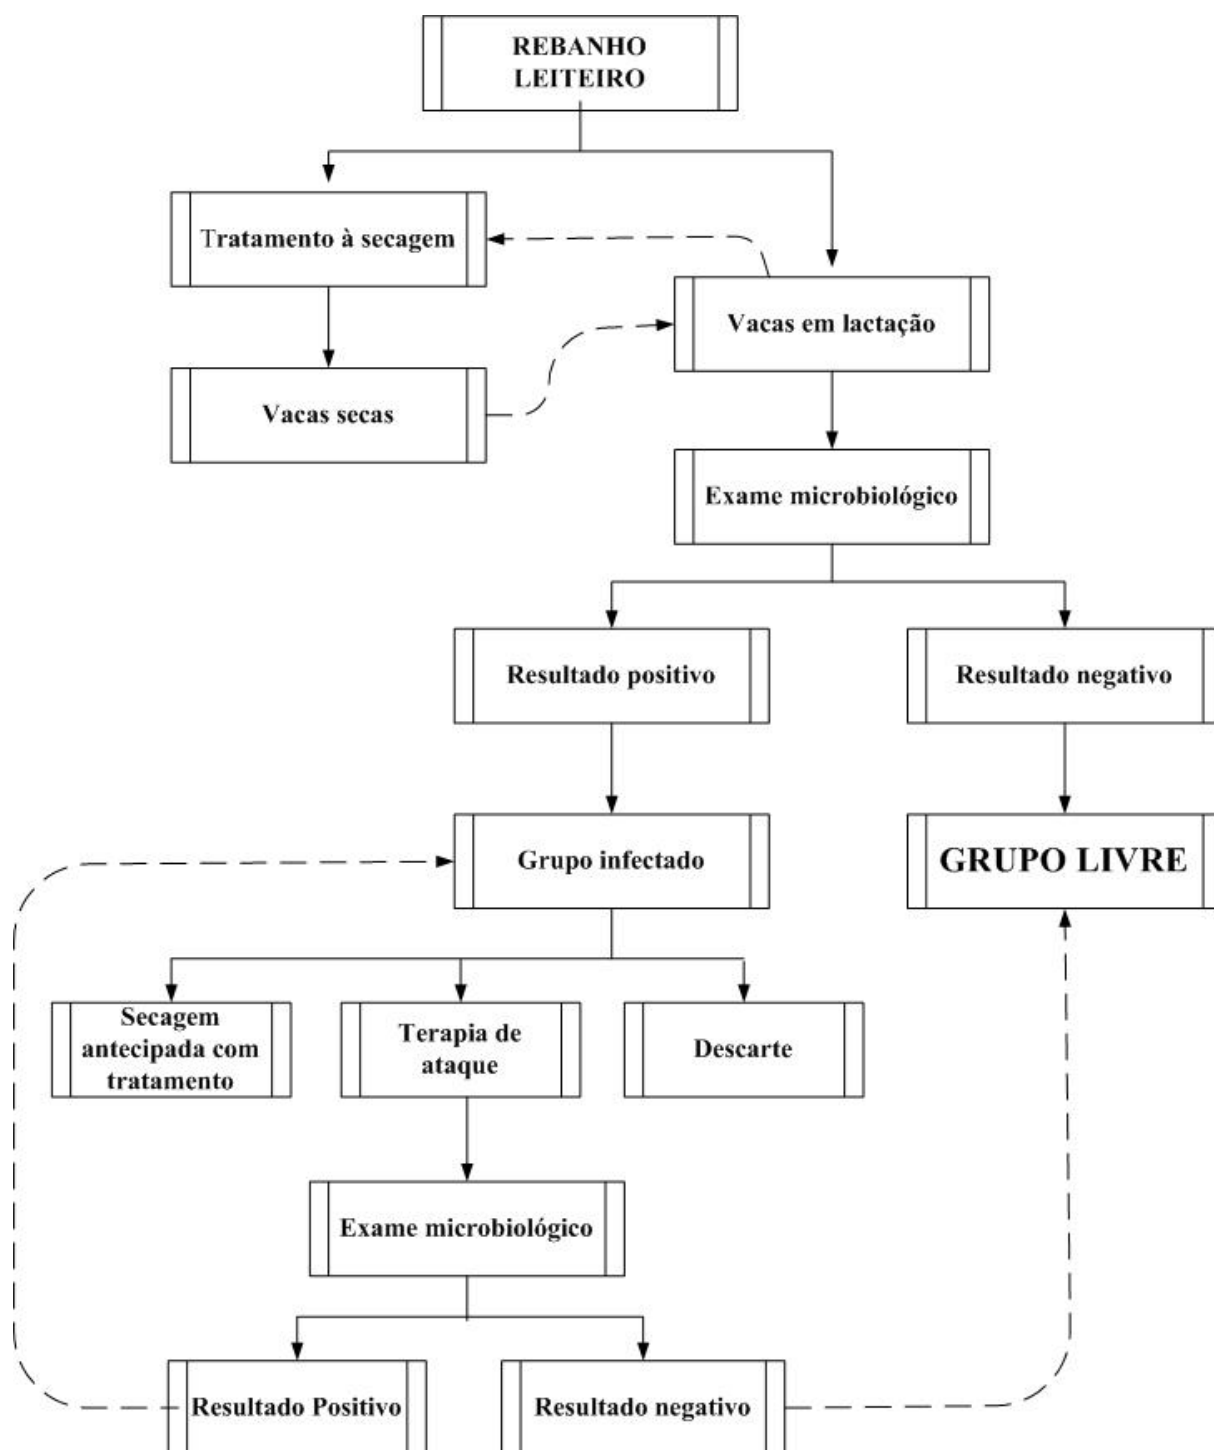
REBANHO LEITEIRO

Tratamento à secagem

Vacas em lactação

Vacas secas

Exame microbiológico

Resultado positivo

Resultado negativo

Grupo infectado

GRUPO LIVRE

Secagem antecipada com tratamento

Terapia de ataque

Descarte

Exame microbiológico

Resultado Positivo

Resultado negativo